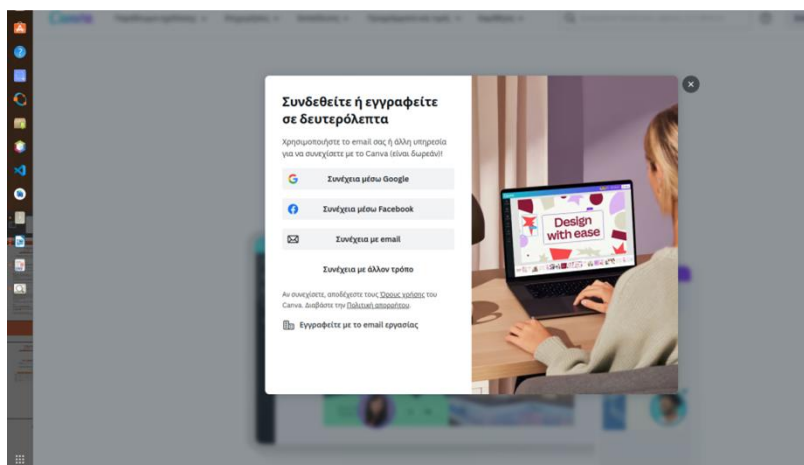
Canva

Συνδεθείτε ή εγγραφείτε σε δευτερόλεπτα

Χρησιμοποιήστε το email σας ή άλλη υπηρεσία για να συνεχίσετε με το Canva (είναι δωρεάν)!

Συνέχεια μέσω Google

Συνέχεια μέσω Facebook

Συνέχεια με email

Συνέχεια με άλλον τρόπο

Αν συνεχίσετε, αποδέχεστε τους Όρους χρήσης του Canva. Διαβάστε την Πολιτική απορρήτου.

Εγγραφείτε με το email εργασίας

Design with ease